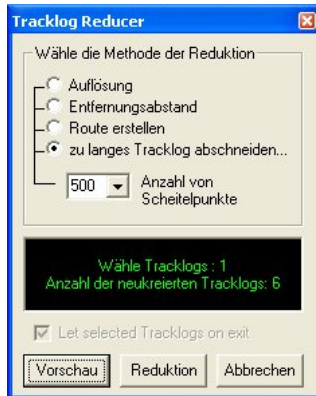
Tracklog Reducer

Wähle die Methode der Reduktion

Auflösung

Entfernungsabstand

Route erstellen

zu langes Tracklog abschneiden...

500 Anzahl von Scheitelpunkte

Wähle Tracklogs : 1
Anzahl der neukreierten Tracklogs: 6

Let selected Tracklogs on exit

Vorschau Reduktion Abbrechen